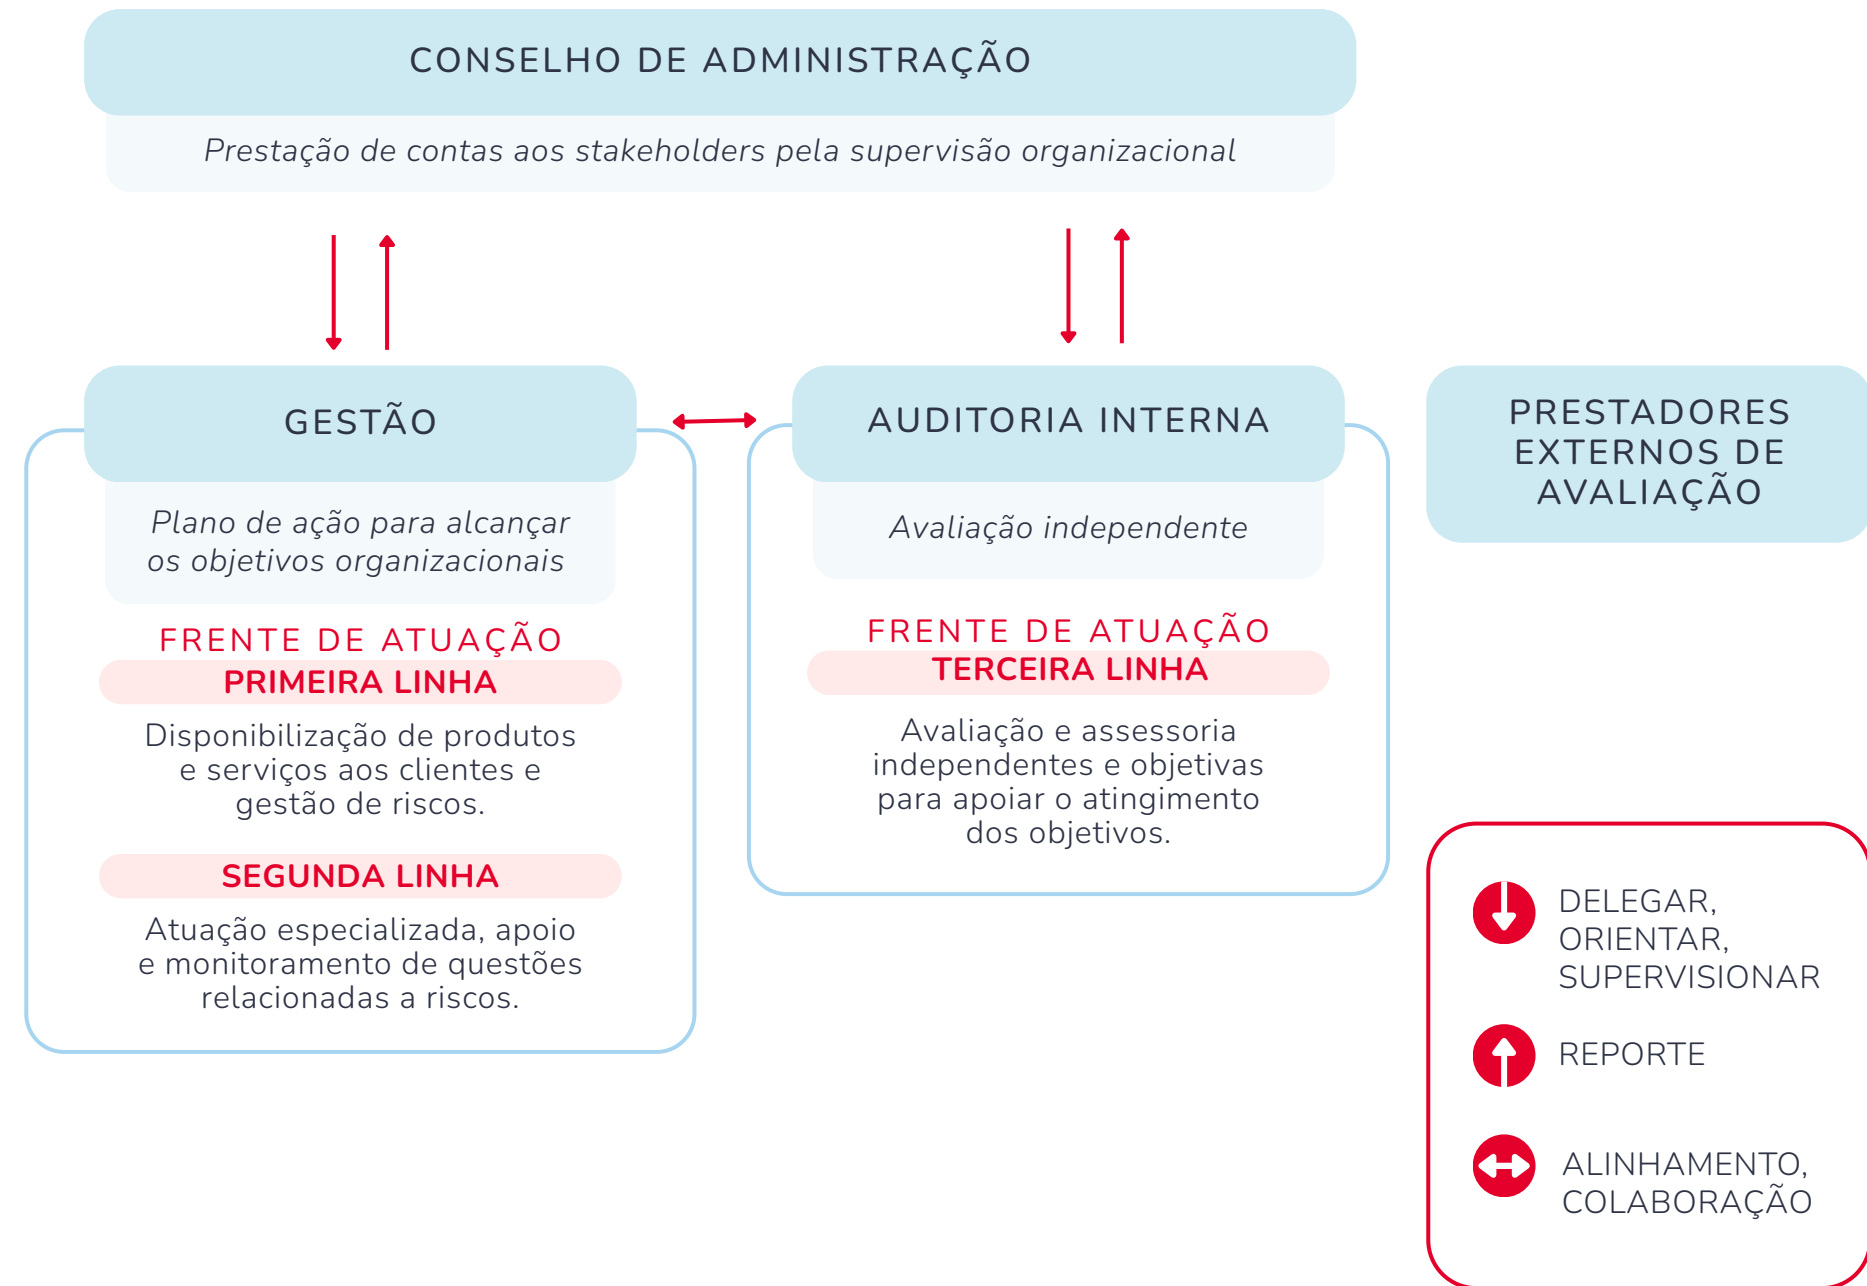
CONSELHO DE ADMINISTRAÇÃO

Prestação de contas aos stakeholders pela supervisão organizacional

GESTÃO

Plano de ação para alcançar os objetivos organizacionais

FRENTE DE ATUAÇÃO

PRIMEIRA LINHA

Disponibilização de produtos e serviços aos clientes e gestão de riscos.

SEGUNDA LINHA

Atuação especializada, apoio e monitoramento de questões relacionadas a riscos.

AUDITORIA INTERNA

Avaliação independente

FRENTE DE ATUAÇÃO

TERCEIRA LINHA

Avaliação e assessoria independentes e objetivas para apoiar o atingimento dos objetivos.

PRESTADORES EXTERNOS DE AVALIAÇÃO

DELEGAR, ORIENTAR, SUPERVISIONAR

REPORTE

ALINHAMENTO, COLABORAÇÃO